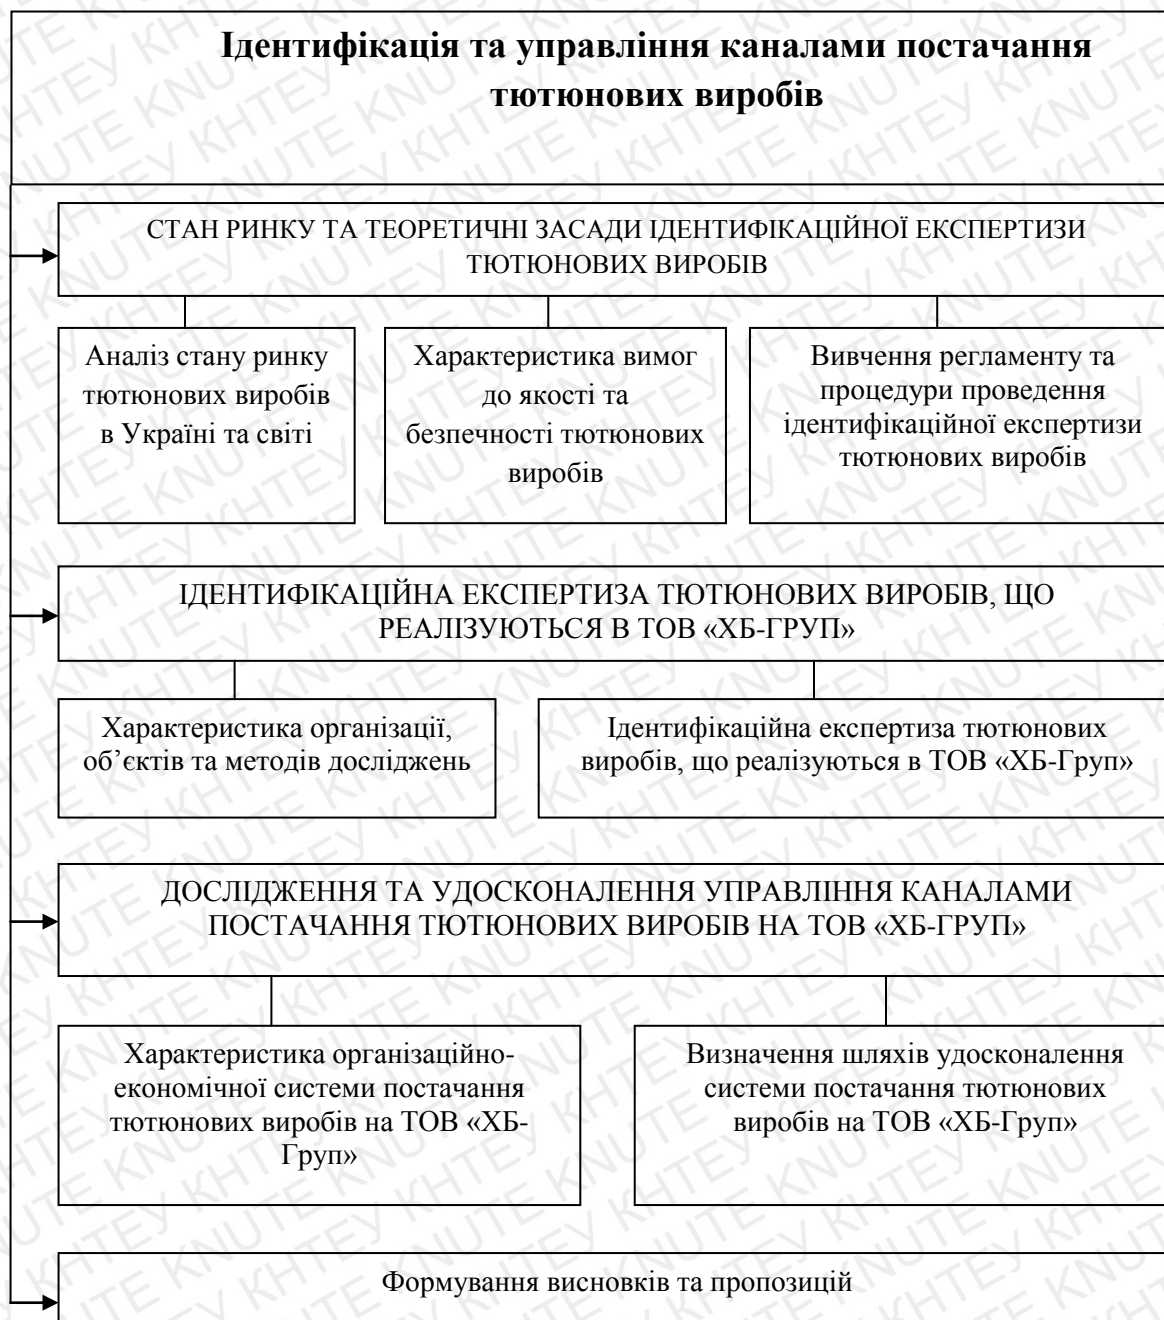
Ідентифікація та управління каналами постачання тютюнових виробів

СТАН РИНКУ ТА ТЕОРЕТИЧНІ ЗАСАДИ ІДЕНТИФІКАЦІЙНОЇ ЕКСПЕРТИЗИ ТЮТЮНОВИХ ВИРОБІВ

Аналіз стану ринку тютюнових виробів в Україні та світі

Характеристика вимог до якості та безпечності тютюнових виробів

Вивчення регламенту та процедури проведення ідентифікаційної експертизи тютюнових виробів

ІДЕНТИФІКАЦІЙНА ЕКСПЕРТИЗА ТЮТЮНОВИХ ВИРОБІВ, ЩО РЕАЛІЗУЮТЬСЯ В ТОВ «ХБ-ГРУП»

Характеристика організації, об'єктів та методів досліджень

Ідентифікаційна експертиза тютюнових виробів, що реалізуються в ТОВ «ХБ-Груп»

ДОСЛІДЖЕННЯ ТА УДОСКОНАЛЕННЯ УПРАВЛІННЯ КАНАЛАМИ ПОСТАЧАННЯ ТЮТЮНОВИХ ВИРОБІВ НА ТОВ «ХБ-ГРУП»

Характеристика організаційно-економічної системи постачання тютюнових виробів на ТОВ «ХБ-Груп»

Визначення шляхів удосконалення системи постачання тютюнових виробів на ТОВ «ХБ-Груп»

Формування висновків та пропозицій